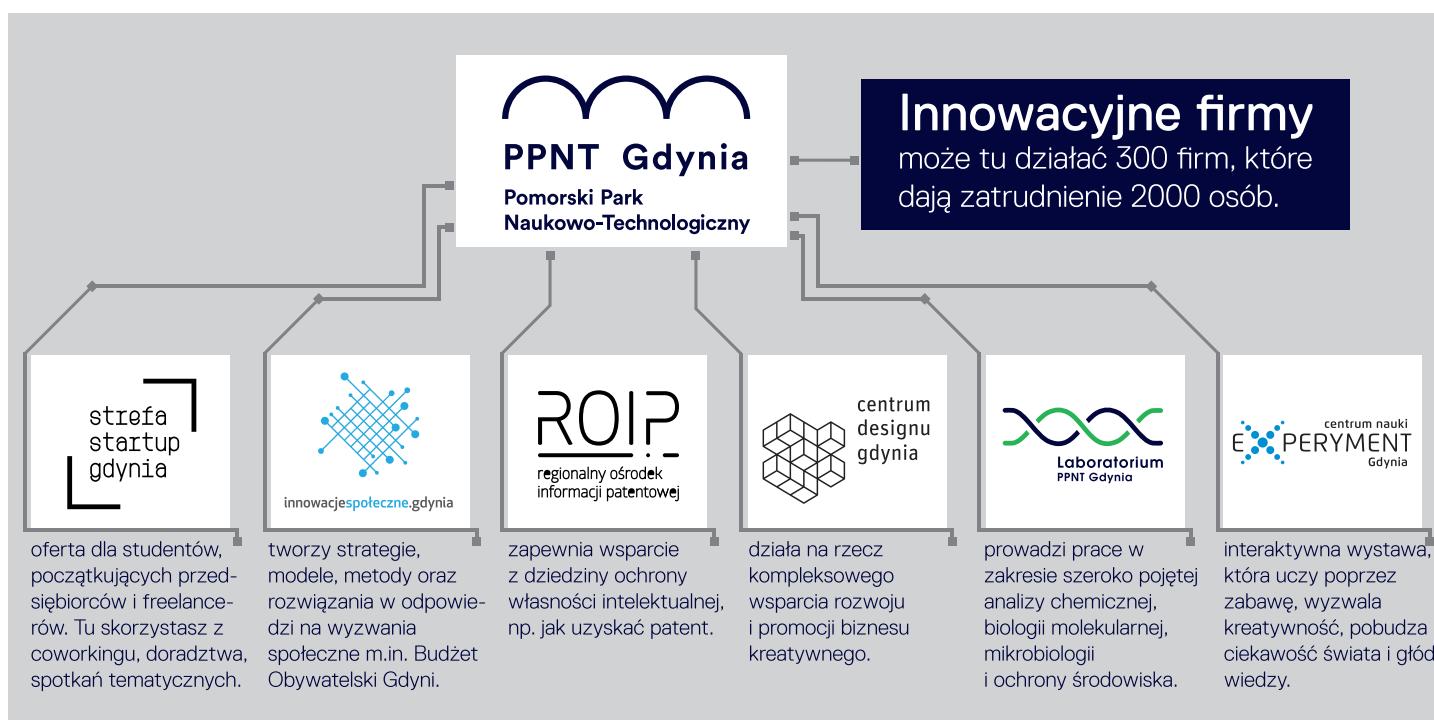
PPNT Gdynia

Pomorski Park Naukowo-Technologiczny

Innowacyjne firmy

może tu działać 300 firm, które dają zatrudnienie 2000 osób.

strefa startup gdynia

oferta dla studentów, początkujących przedsiębiorców i freelancerów. Tu skorzystasz z coworkingu, doradztwa, spotkań tematycznych.

innowacjespołeczne.gdynia

tworzy strategie, modele, metody oraz rozwiązania w odpowiedzi na wyzwania społeczne m.in. Budżet Obywatelski Gdyni.

ROIP

regionalny ośrodek informacji patentowej

zapewnia wsparcie z dziedziny ochrony własności intelektualnej, np. jak uzyskać patent.

centrum designu gdynia

działa na rzecz kompleksowego wsparcia rozwoju i promocji biznesu kreatywnego.

Laboratorium PPNT Gdynia

prowadzi prace w zakresie szeroko pojętej analizy chemicznej, biologii molekularnej, mikrobiologii i ochrony środowiska.

centrum nauki EXPERYMENT Gdynia

interaktywna wystawa, która uczy poprzez zabawę, wyzwala kreatywność, pobudza ciekawość świata i głód wiedzy.